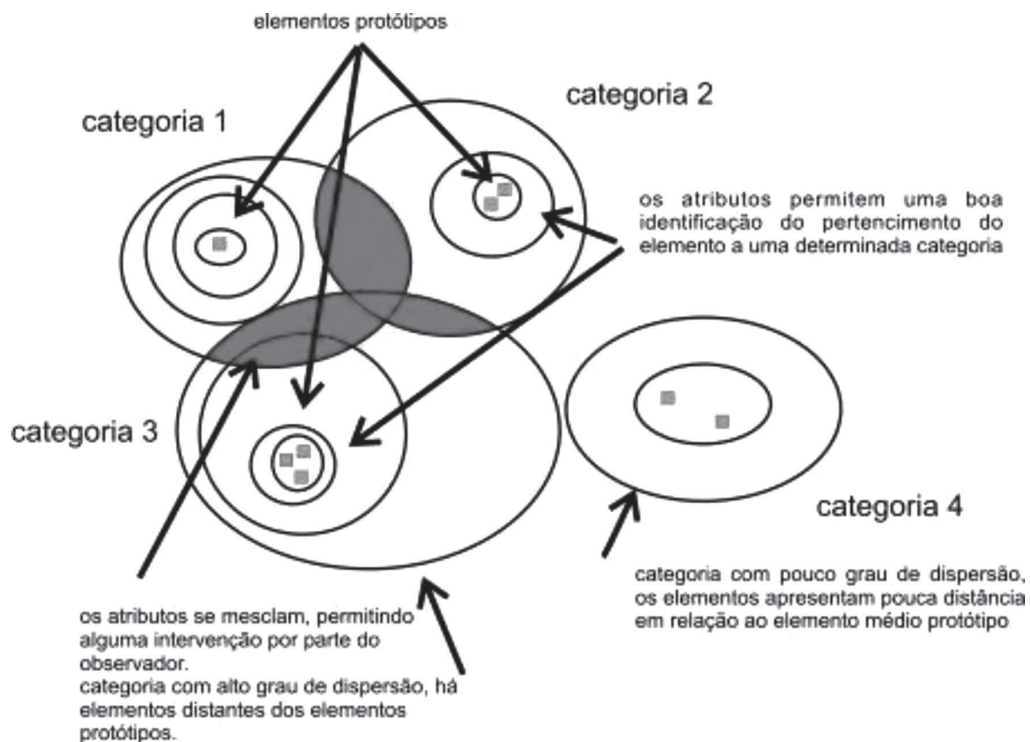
elementos protótipos

categoria 1

categoria 2

os atributos permitem uma boa identificação do pertencimento do elemento a uma determinada categoria

categoria 3

categoria 4

categoria com pouco grau de dispersão, os elementos apresentam pouca distância em relação ao elemento médio protótipo

os atributos se mesclam, permitindo alguma intervenção por parte do observador.
categoria com alto grau de dispersão, há elementos distantes dos elementos protótipos.